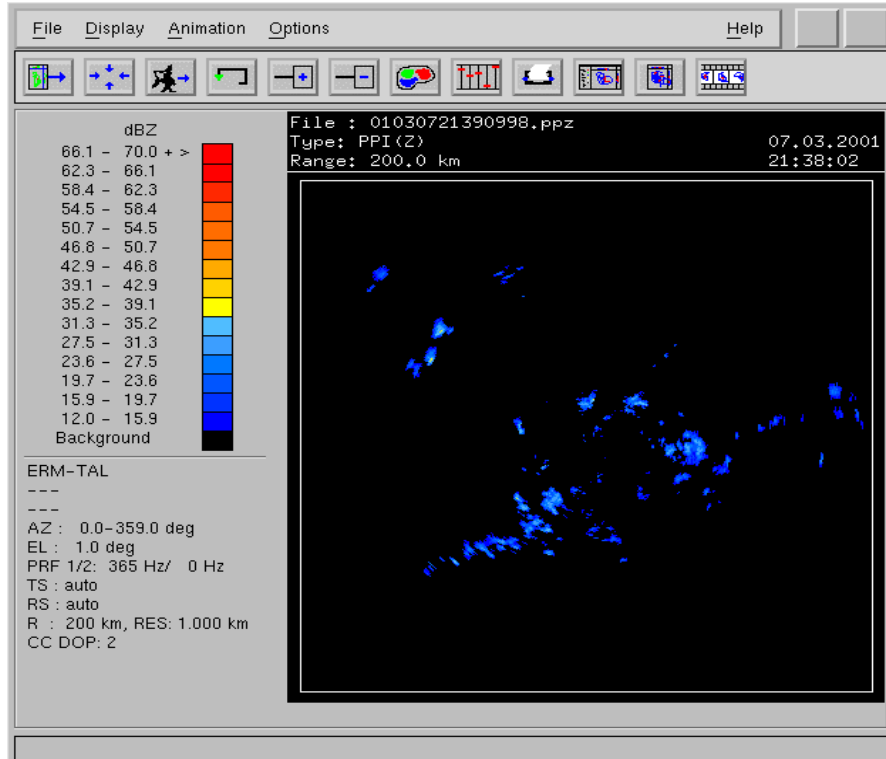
File Display Animation Options Help

dBZ
66.1 – 70.0 + >
62.3 – 66.1
58.4 – 62.3
54.5 – 58.4
50.7 – 54.5
46.8 – 50.7
42.9 – 46.8
39.1 – 42.9
35.2 – 39.1
31.3 – 35.2
27.5 – 31.3
23.6 – 27.5
19.7 – 23.6
15.9 – 19.7
12.0 – 15.9
Background

ERM-TAL
---
---
AZ : 0.0–359.0 deg
EL : 1.0 deg
PRF 1/2: 365 Hz/ 0 Hz
TS : auto
RS : auto
R : 200 km, RES: 1.000 km
CC DOP: 2

File : 01030721390998.ppz
Type: PPI(Z)
Range: 200.0 km
07.03.2001
21:38:02